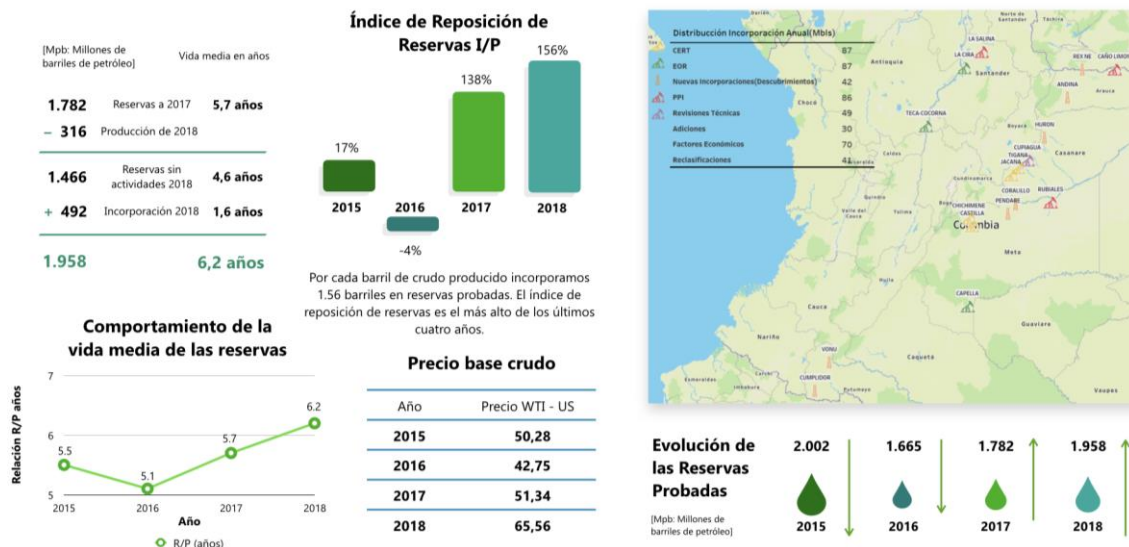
[Mpb: Millones de barriles de petróleo]

Vida media en años

| | | |
|---|---|---|
| 1.782 | Reservas a 2017 | 5,7 años |
| – 316 | Producción de 2018 | |
| 1.466 | Reservas sin actividades 2018 | 4,6 años |
| + 492 | Incorporación 2018 | 1,6 años |
| 1.958 | | 6,2 años |

Índice de Reposición de Reservas I/P

17%
2015
2016
-4%
138%
2017
156%
2018

Por cada barril de crudo producido incorporamos 1.56 barriles en reservas probadas. El índice de reposición de reservas es el más alto de los últimos cuatro años.

Comportamiento de la vida media de las reservas

Relación R/P años
7
6
5
5.5
5.1
5.7
6.2
2015
2016
2017
2018
Año
R/P (años)

Precio base crudo

| Año | Precio WTI - US |
|---|---|
| 2015 | 50,28 |
| 2016 | 42,75 |
| 2017 | 51,34 |
| 2018 | 65,56 |

Distribucción Incorporación Anual(Mbls)

| | |
|---|---|
| CERT | 87 |
| EOR | 87 |
| Nuevas Incorporaciones(Descubrimientos) | 42 |
| PPI | 86 |
| Revisiones Técnicas | 49 |
| Adiciones | 30 |
| Factores Económicos | 70 |
| Reclasificaciones | 41 |

Norte de Santander
Táchira
LA SALINA
LA CIRA
Santander
Antioquia
REX NE
CAÑO LIMÓN
ANDINA
Arauca
Chocó
TECA-COCORNA
Boyacá
HURON
CUPIAGUA
TIGANA
JACANA
Casanare
Caldas
CORALLO
RUBIALES
PENDARE
Quindío
Valle del Cauca
Tolima
CHICHIMENE
CASTILLA
Colombia
Meta
CAPELLA
Cauca
Guaviare
Nariño
VORU
Caquetá
CUMPLIDOR
Esmeraldas
Imbabura
Putumayo
Vaupés

Evolución de las Reservas Probadas

[Mpb: Millones de barriles de petróleo]

2.002
2015
1.665
2016
1.782
2017
1.958
2018